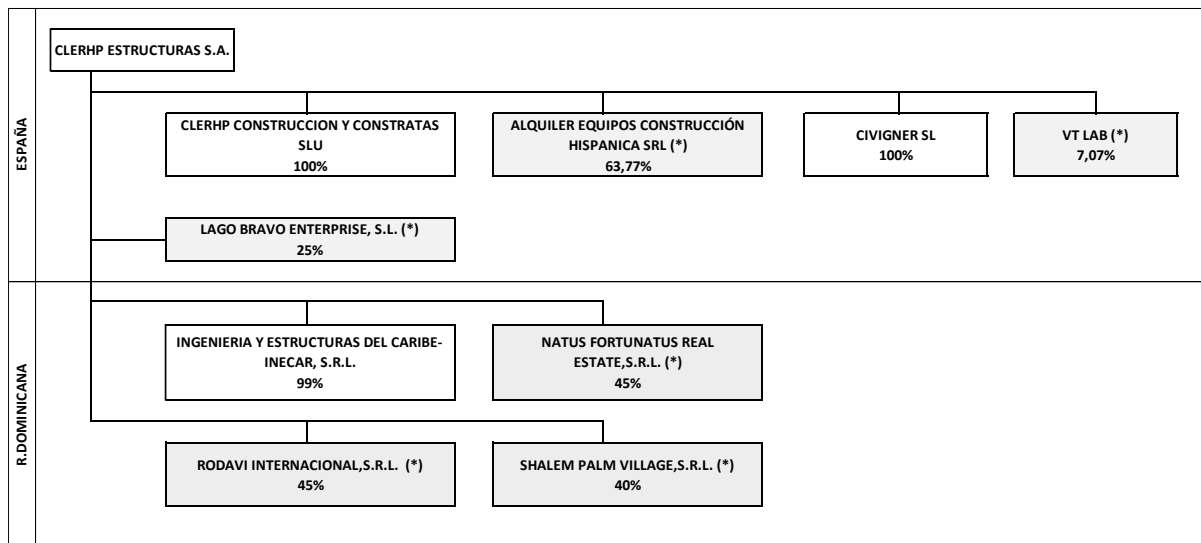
ESPAÑA

CLERHP ESTRUCTURAS S.A.

CLERHP CONSTRUCCION Y CONSTRATAS SLU
100%

ALQUILER EQUIPOS CONSTRUCCIÓN HISPANICA SRL (*)
63,77%

CIVIGNER SL
100%

VT LAB (*)
7,07%

LAGO BRAVO ENTERPRISE, S.L. (*)
25%

R.DOMINICANA

INGENIERIA Y ESTRUCTURAS DEL CARIBE-INECAR, S.R.L.
99%

NATUS FORTUNATUS REAL ESTATE,S.R.L. (*)
45%

RODAVI INTERNACIONAL,S.R.L. (*)
45%

SHALEM PALM VILLAGE,S.R.L. (*)
40%